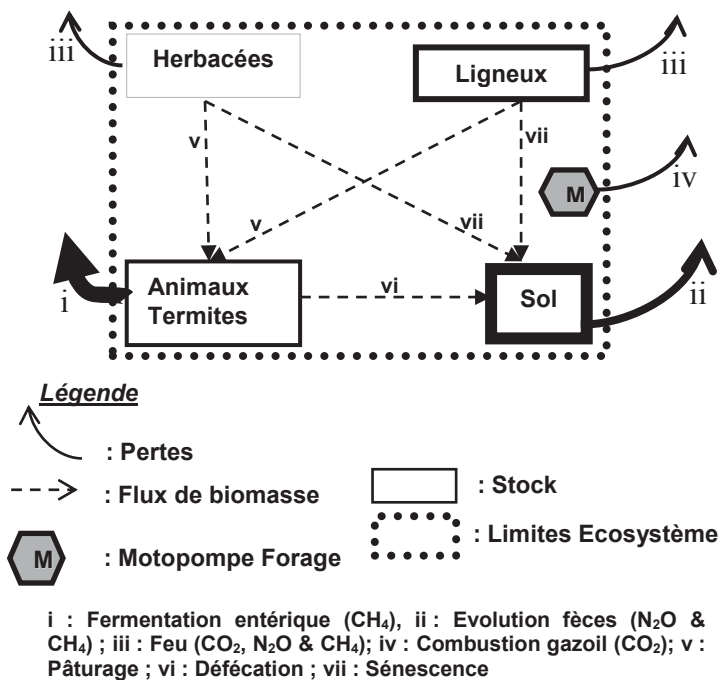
iii

Herbacées

Ligneux

iii

v

vii

M

iv

v

vii

i

Animaux Termites

vi

Sol

ii

Légende

: Pertes

: Flux de biomasse

: Stock

: Limites Ecosystème

M

: Motopompe Forage

i : Fermentation entérique ($CH_4$), ii : Evolution fèces ($N_2O$ & $CH_4$) ; iii : Feu ($CO_2$, $N_2O$ & $CH_4$); iv : Combustion gazoil ($CO_2$); v : Pâturage ; vi : Défécation ; vii : Sénescence